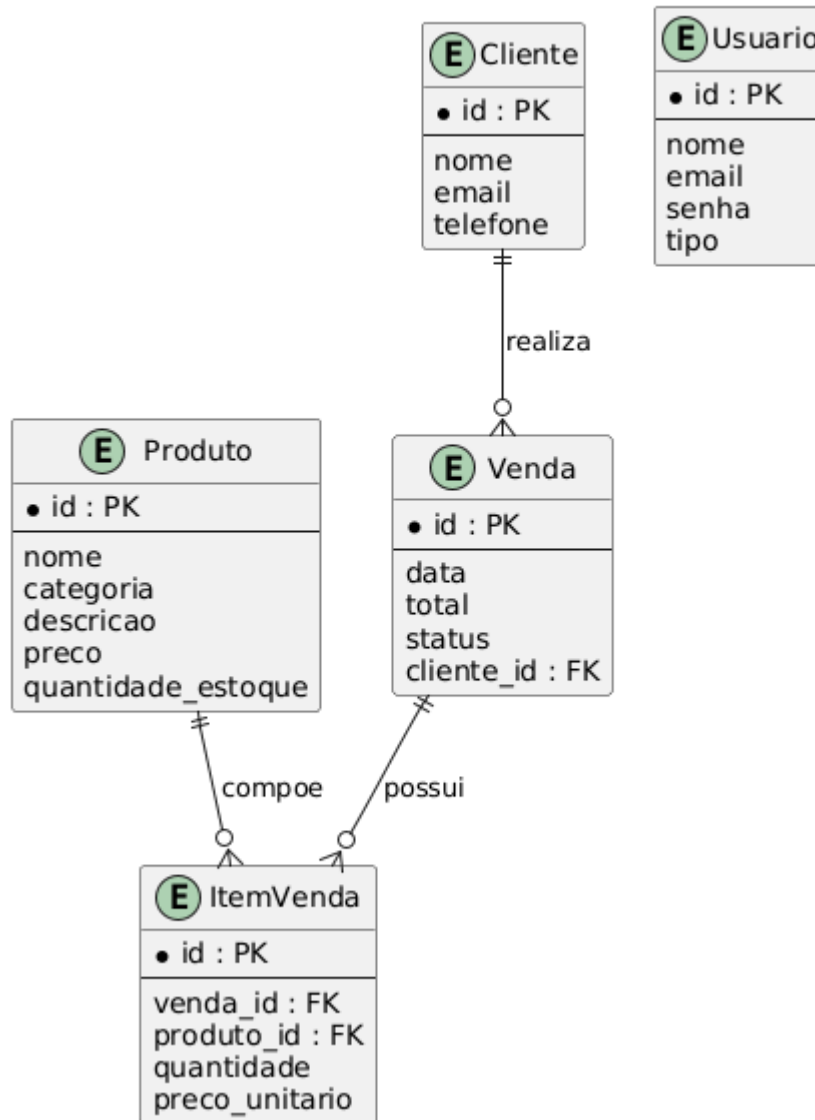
E Cliente
• id : PK
nome
email
telefone

E Usuario
• id : PK
nome
email
senha
tipo

realiza

E Produto
• id : PK
nome
categoria
descricao
preco
quantidade_estoque

E Venda
• id : PK
data
total
status
cliente_id : FK

compoe

possui

E ItemVenda
• id : PK
venda_id : FK
produto_id : FK
quantidade
preco_unitario